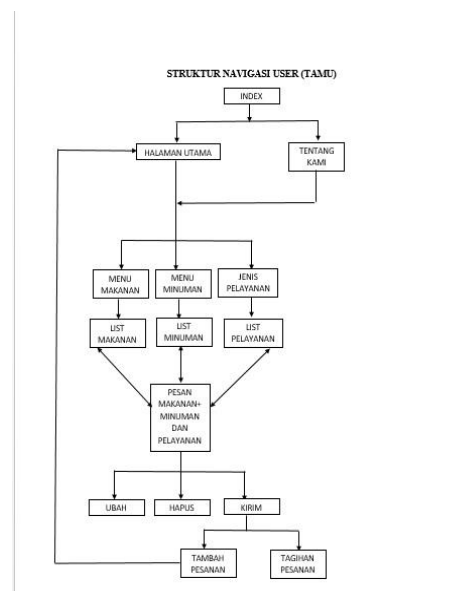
STRUKTUR NAVIGASI USER (TAMU)

INDEX

HALAMAN UTAMA

TENTANG KAMI

MENU MAKANAN

MENU MINUMAN

JENIS PELAYANAN

LIST MAKANAN

LIST MINUMAN

LIST PELAYANAN

PESAN MAKANAN+ MINUMAN DAN PELAYANAN

UBAH

HAPUS

KIRIM

TAMBAH PESANAN

TAGIHAN PESANAN